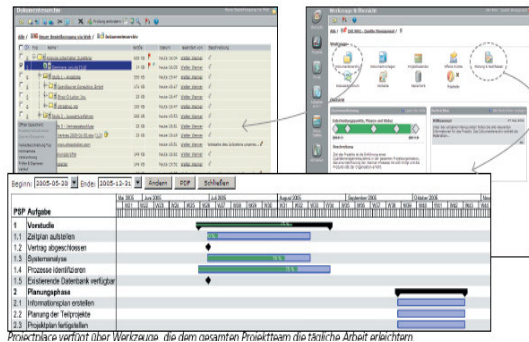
Dokumentenarchiv

Werkzeuge & Übersicht

Beginn: 2005-05-28 Ende: 2005-12-31 Ändern PDF Schließen

| PSP | Aufgabe |
|---|---|
| 1 | Vorstudie |
| 1.1 | Zeitplan aufstellen |
| 1.2 | Vertrag abgeschlossen |
| 1.3 | Systemanalyse |
| 1.4 | Prozesse identifizieren |
| 1.5 | Existierende Datenbank verfügbar |
| 2 | Planungsphase |
| 2.1 | Informationsplan erstellen |
| 2.2 | Planung der Teilprojekte |
| 2.3 | Projektplan fertigstellen |

Projectplace verfügt über Werkzeuge, die dem gesamten Projektteam die tägliche Arbeit erleichtern.